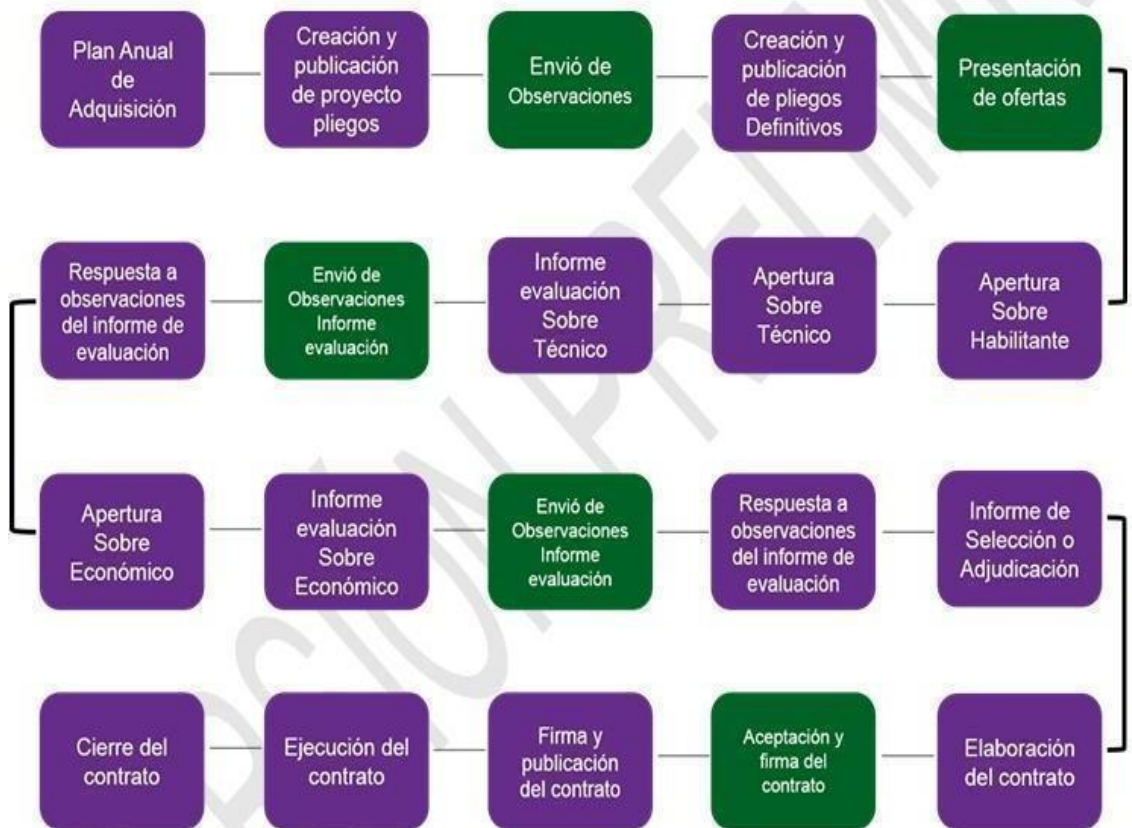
Plan Anual de Adquisición

Creación y publicación de proyecto pliegos

Envió de Observaciones

Creación y publicación de pliegos Definitivos

Presentación de ofertas

Apertura Sobre Habilitante

Apertura Sobre Técnico

Informe evaluación Sobre Técnico

Envió de Observaciones Informe evaluación

Respuesta a observaciones del informe de evaluación

Apertura Sobre Económico

Informe evaluación Sobre Económico

Envió de Observaciones Informe evaluación

Respuesta a observaciones del informe de evaluación

Informe de Selección o Adjudicación

Elaboración del contrato

Aceptación y firma del contrato

Firma y publicación del contrato

Ejecución del contrato

Cierre del contrato

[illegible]